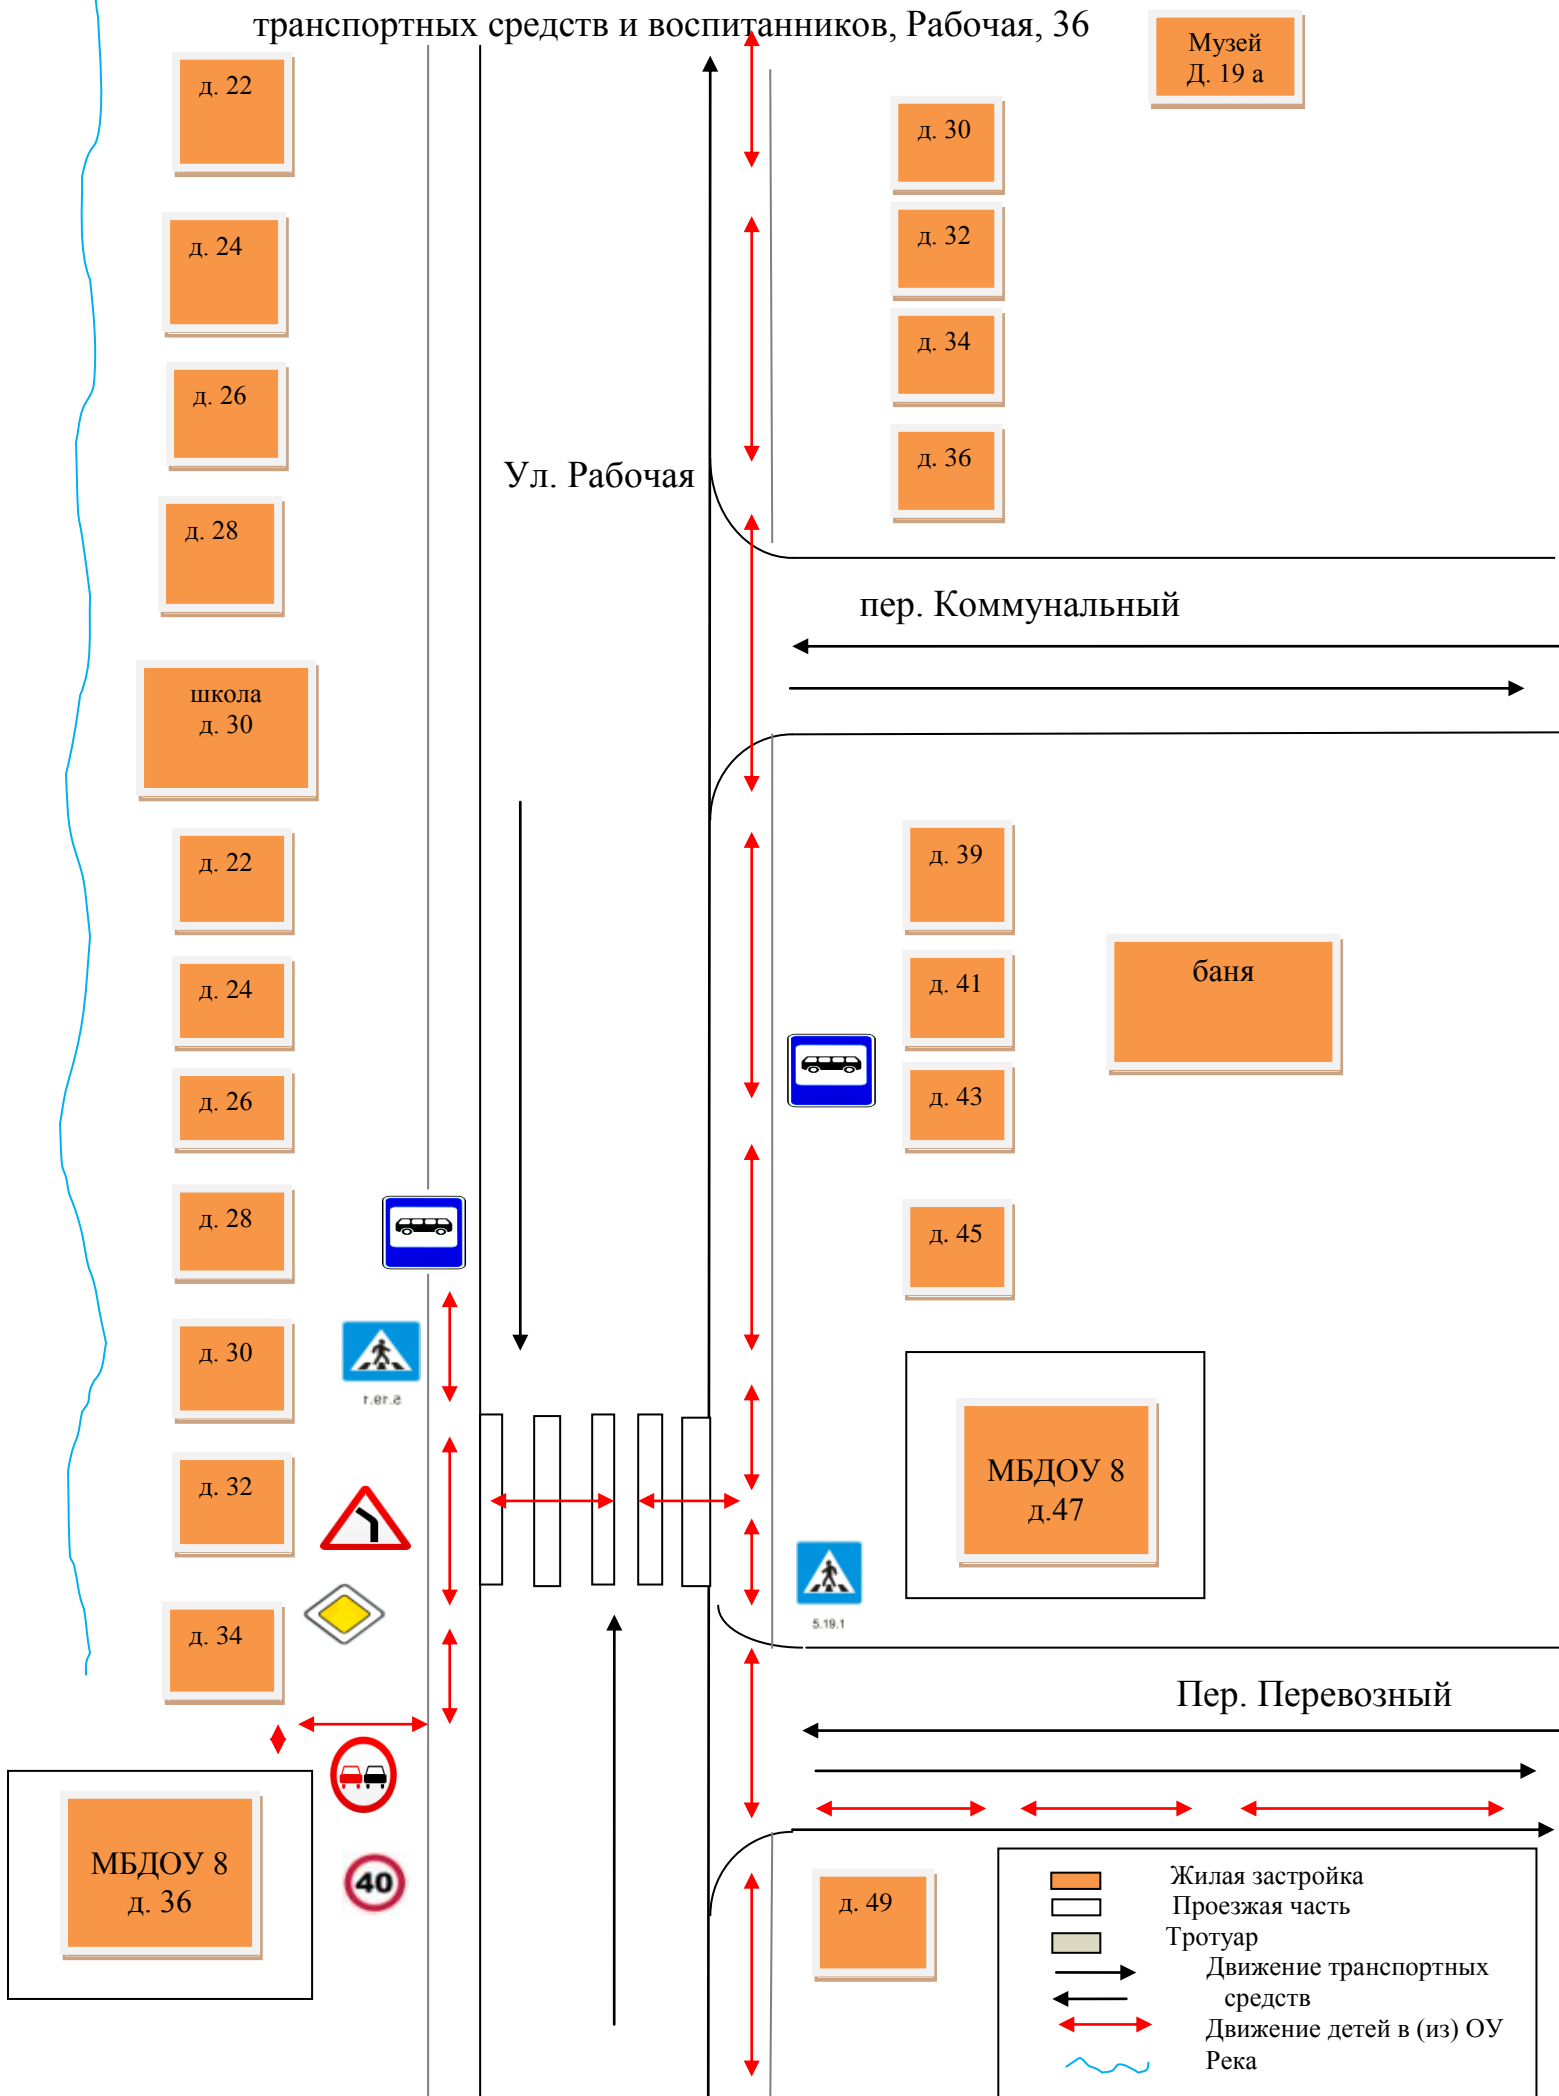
транспортных средств и воспитанников, Рабочая, 36

Музей
Д. 19 а

д. 22
д. 24
д. 26
д. 28
школа
д. 30
д. 22
д. 24
д. 26
д. 28
д. 30
д. 32
д. 34

д. 30
д. 32
д. 34
д. 36

Ул. Рабочая

пер. Коммунальный

д. 39
д. 41
д. 43
д. 45

баня

1.21.2

МБДОУ 8
д.47

5.19.1

Пер. Перевозный

МБДОУ 8
д. 36

40

д. 49

Жилая застройка
Проезжая часть
Тротуар
Движение транспортных средств
Движение детей в (из) ОУ
Река